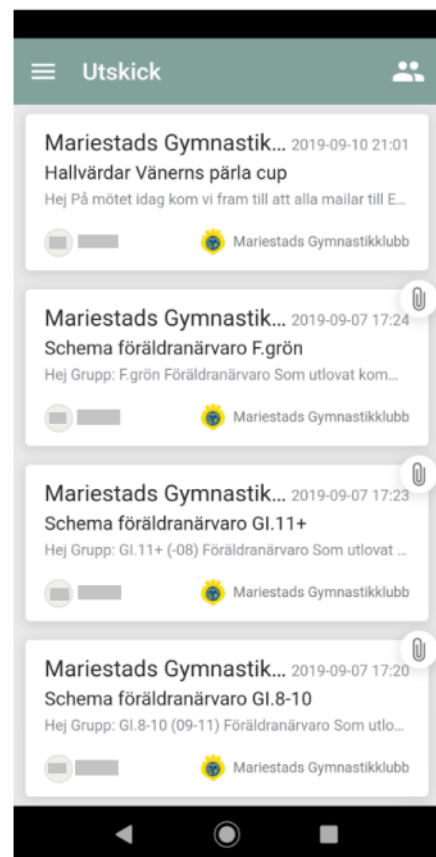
Utskick

Mariestads Gymnastik... 2019-09-10 21:01
Hallvärdar Vänerns pärla cup
Hej På mötet idag kom vi fram till att alla mailar till E...
Mariestads Gymnastikklubb

Mariestads Gymnastik... 2019-09-07 17:24
Schema föräldranärvaro F.grön
Hej Grupp: F.grön Föräldranärvaro Som utlovat kom...
Mariestads Gymnastikklubb

Mariestads Gymnastik... 2019-09-07 17:23
Schema föräldranärvaro GI.11+
Hej Grupp: GI.11+ (-08) Föräldranärvaro Som utlovat ...
Mariestads Gymnastikklubb

Mariestads Gymnastik... 2019-09-07 17:20
Schema föräldranärvaro GI.8-10
Hej Grupp: GI.8-10 (09-11) Föräldranärvaro Som utlo...
Mariestads Gymnastikklubb